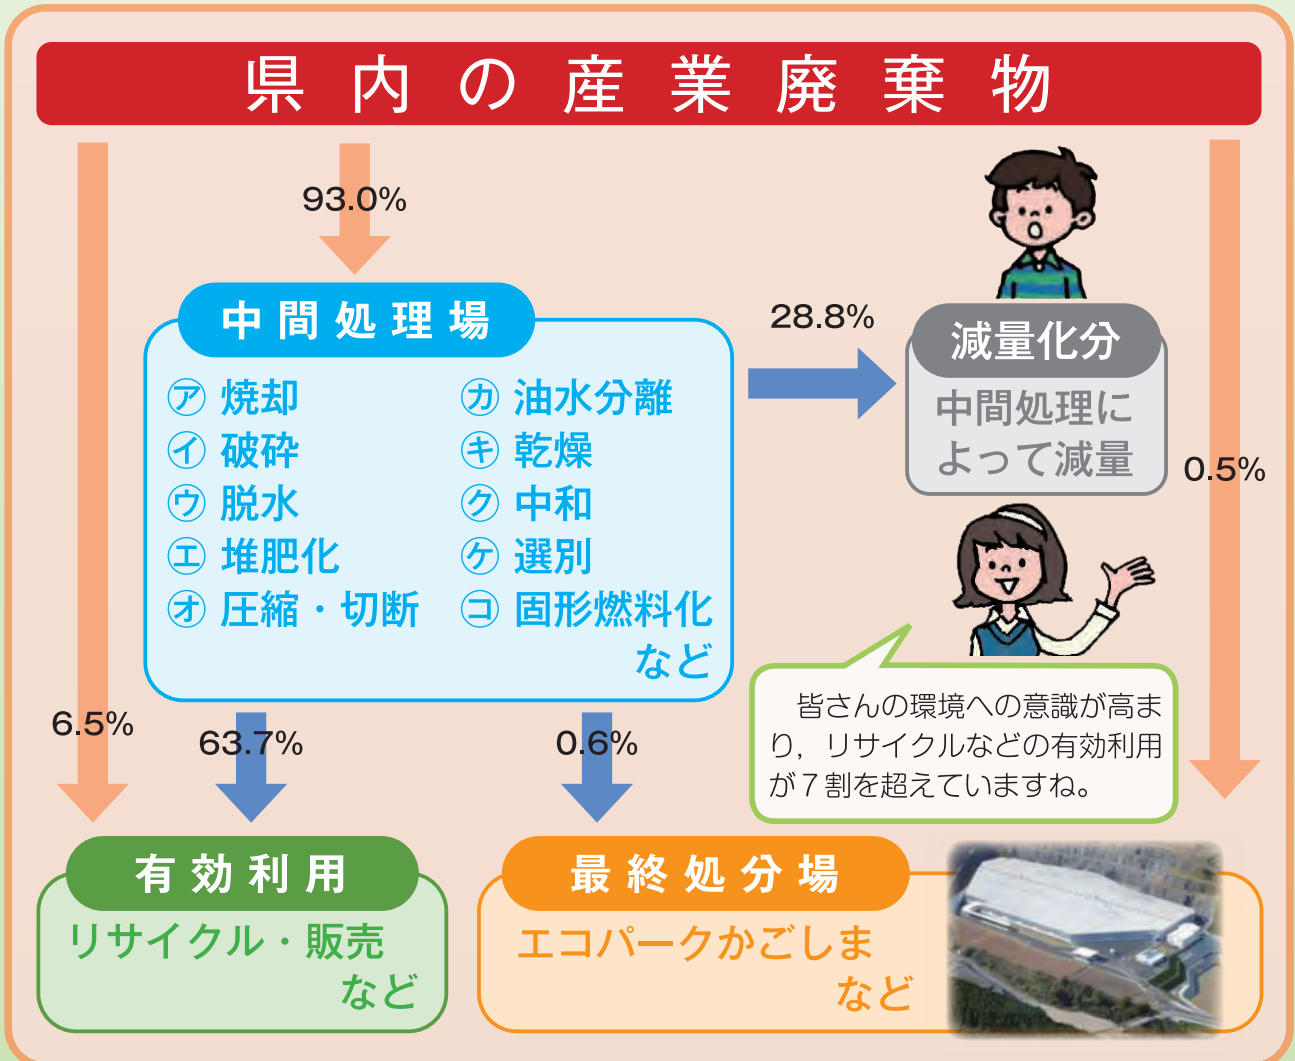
県内の産業廃棄物

93.0%

中間処理場

㋐ 焼却
㋑ 破砕
㋒ 脱水
㋓ 堆肥化
㋔ 圧縮・切断

㋕ 油水分離
㋖ 乾燥
㋗ 中和
㋘ 選別
㋙ 固形燃料化
など

28.8%

減量化分
中間処理によって減量

0.5%

6.5%

63.7%

0.6%

皆さんの環境への意識が高まり，リサイクルなどの有効利用が７割を超えていますね。

有効利用
リサイクル・販売
など

最終処分場
エコパークかごしま
など